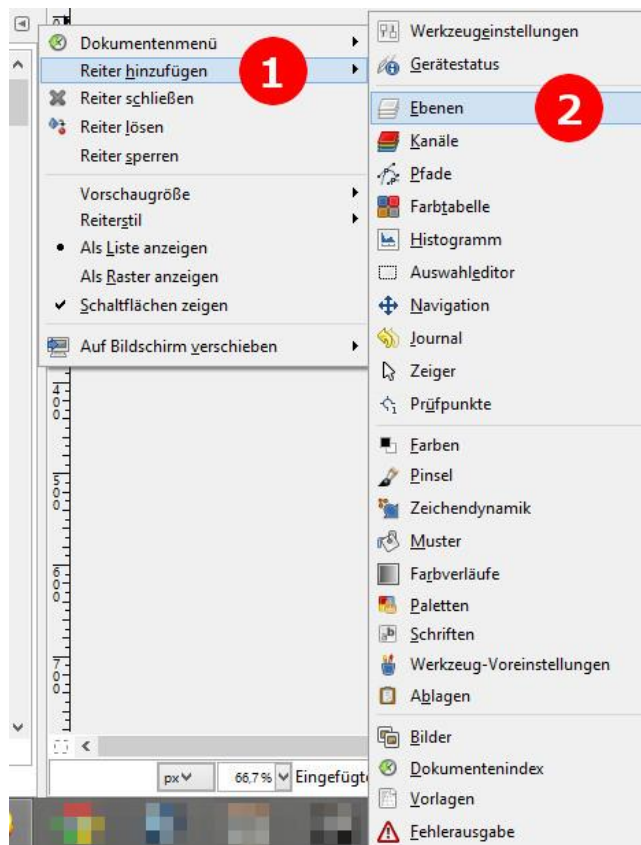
Dokumentenmenü
Reiter hinzufügen
Reiter schließen
Reiter lösen
Reiter sperren
Vorschaugröße
Reiterstil
Als Liste anzeigen
Als Raster anzeigen
Schaltflächen zeigen
Auf Bildschirm verschieben

1

Werkzeugeinstellungen
Gerätestatus
Ebenen
Kanäle
Pfade
Farbtabelle
Histogramm
Auswahleditor
Navigation
Journal
Zeiger
Prüfpunkte
Farben
Pinsel
Zeichendynamik
Muster
Farbverläufe
Paletten
Schriften
Werkzeug-Voreinstellungen
Ablagen
Bilder
Dokumentenindex
Vorlagen
Fehlerausgabe

2

400
500
600
700

px
66,7 %
Eingefügt